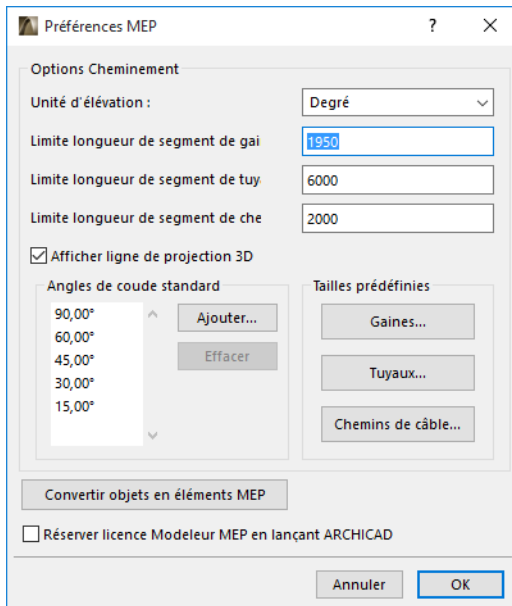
Préférences MEP ? ✕

Options Cheminement

Unité d'élévation : Degré

Limite longueur de segment de gai 1950

Limite longueur de segment de tuy 6000

Limite longueur de segment de che 2000

☑ Afficher ligne de projection 3D

Angles de coude standard

90,00°
60,00°
45,00°
30,00°
15,00°

Ajouter...

Effacer

Tailles prédéfinies

Gaines...

Tuyaux...

Chemins de câble...

Convertir objets en éléments MEP

☐ Réserver licence Modeleur MEP en lançant ARCHICAD

Annuler OK